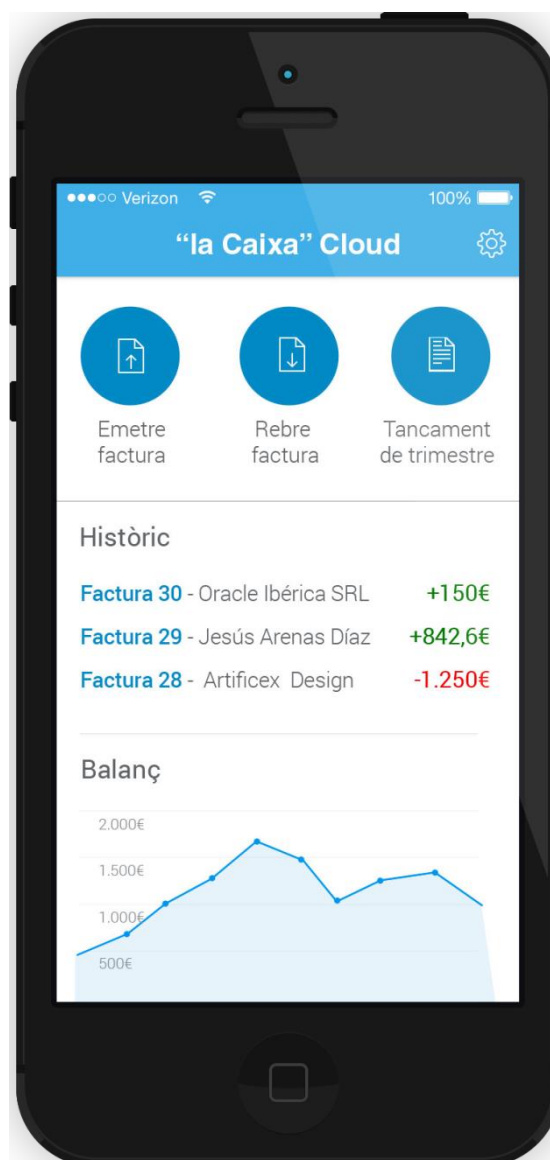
●●●○○ Verizon 100%

“la Caixa” Cloud

Emetre factura

Rebre factura

Tancament de trimestre

Històric

Factura 30 - Oracle Ibérica SRL +150€

Factura 29 - Jesús Arenas Díaz +842,6€

Factura 28 - Artificex Design -1.250€

Balanç

2.000€

1.500€

1.000€

500€